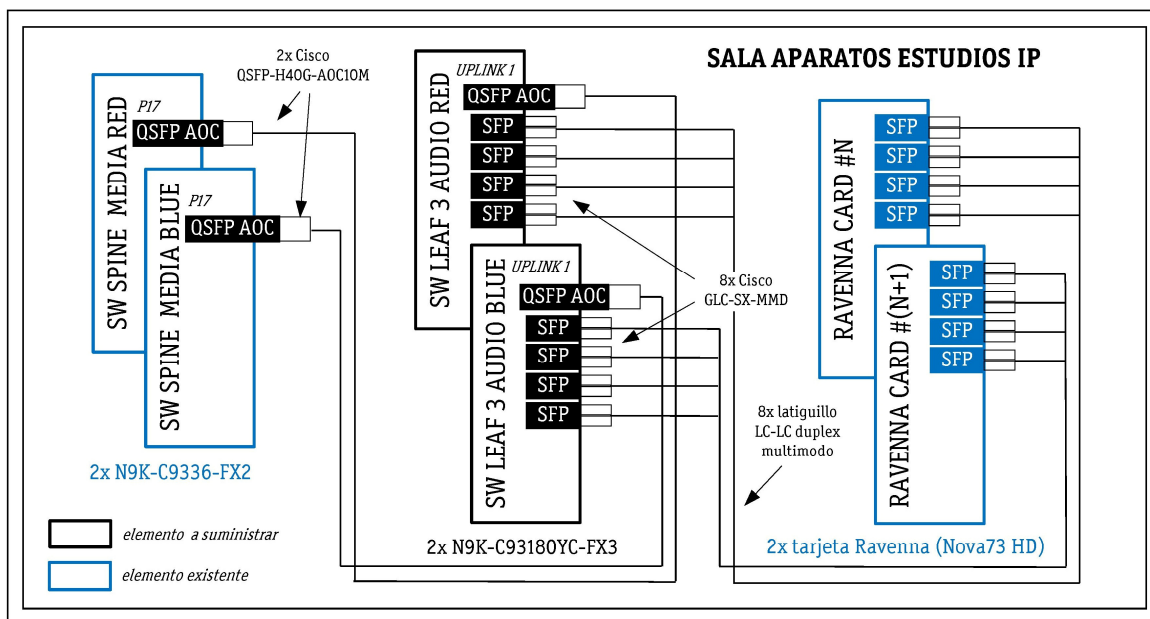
SALA APARATOS ESTUDIOS IP

2x Cisco
QSFP-H40G-AOC10M

SW SPINE MEDIA RED
P17
QSFP AOC

SW SPINE MEDIA BLUE
P17
QSFP AOC

2x N9K-C9336-FX2

SW LEAF 3 AUDIO RED
UPLINK 1
QSFP AOC
SFP
SFP
SFP
SFP

SW LEAF 3 AUDIO BLUE
UPLINK 1
QSFP AOC
SFP
SFP
SFP
SFP

2x N9K-C93180YC-FX3

8x Cisco
GLC-SX-MMD

8x latiguillo
LC-LC duplex
multimodo

RAVENNA CARD #N
SFP
SFP
SFP
SFP

RAVENNA CARD #(N+1)
SFP
SFP
SFP
SFP

2x tarjeta Ravenna (Nova73 HD)

elemento a suministrar
elemento existente